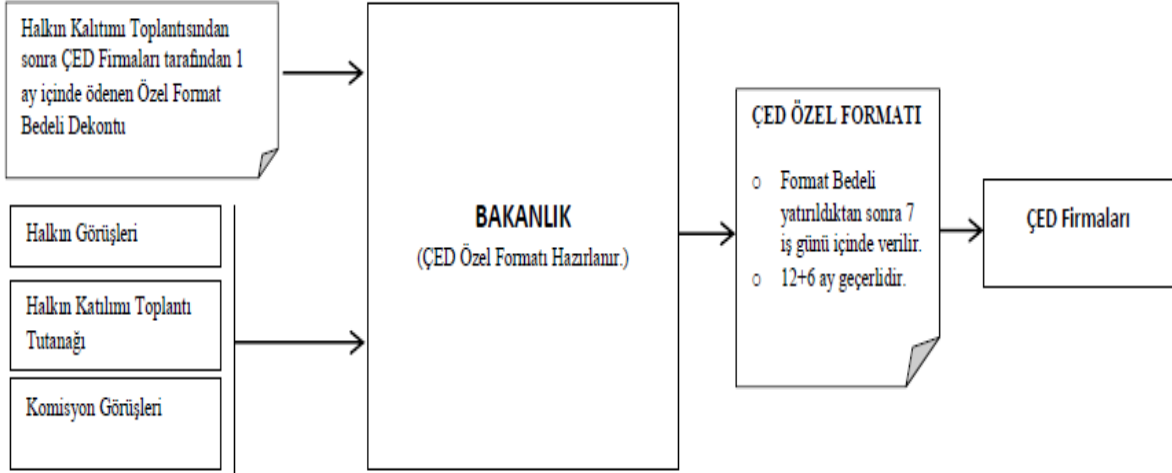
Halkın Kalıtımı Toplantısından sonra ÇED Firmaları tarafından 1 ay içinde ödenen Özel Format Bedeli Dekontu

Halkın Görüşleri

Halkın Katılımı Toplantı Tutanağı

Komisyon Görüşleri

BAKANLIK

(ÇED Özel Formatı Hazırlanır.)

ÇED ÖZEL FORMATI

o Format Bedeli yatırıldıktan sonra 7 iş günü içinde verilir.

o 12+6 ay geçerlidir.

ÇED Firmaları